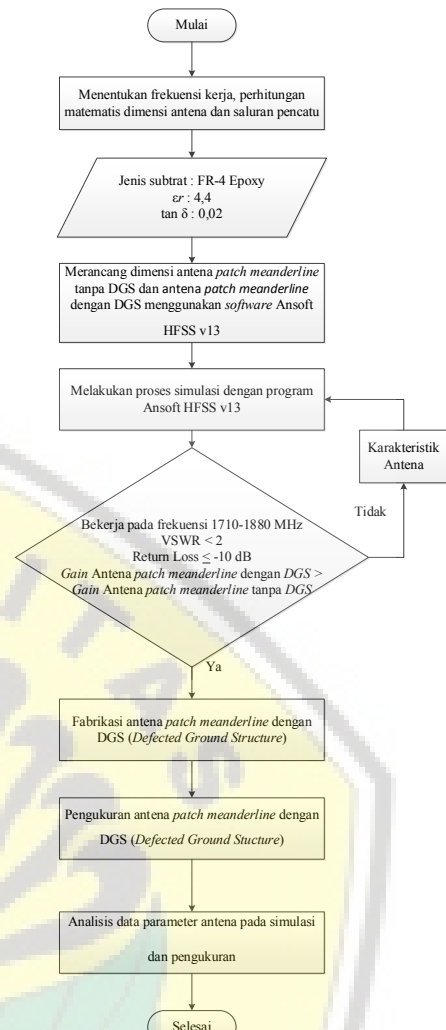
Mulai

Menentukan frekuensi kerja, perhitungan matematis dimensi antena dan saluran pencatu

Jenis subtrat : FR-4 Epoxy
$\varepsilon r$ : 4,4
tan $\delta$ : 0,02

Merancang dimensi antena *patch meanderline* tanpa DGS dan antena *patch meanderline* dengan DGS menggunakan *software* Ansoft HFSS v13

Melakukan proses simulasi dengan program Ansoft HFSS v13

Karakteristik Antena

Tidak

Bekerja pada frekuensi 1710-1880 MHz
VSWR < 2
Return Loss $\leq$ -10 dB
*Gain* Antena *patch meanderline* dengan *DGS* > *Gain* Antena *patch meanderline* tanpa *DGS*

Ya

Fabrikasi antena *patch meanderline* dengan DGS (*Defected Ground Structure*)

Pengukuran antena *patch meanderline* dengan DGS (*Defected Ground Stucture*)

Analisis data parameter antena pada simulasi dan pengukuran

Selesai